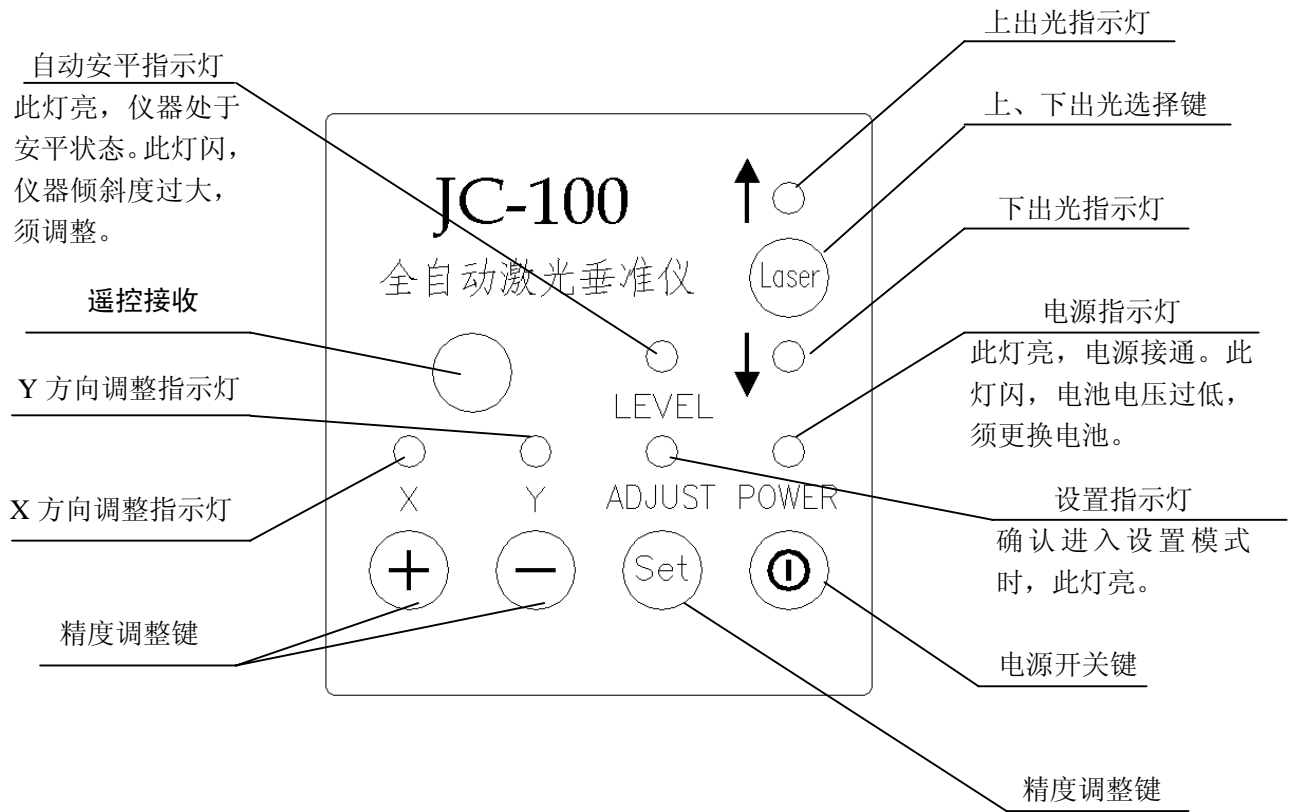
上出光指示灯

自动安平指示灯
此灯亮，仪器处于安平状态。此灯闪，仪器倾斜度过大，须调整。

上、下出光选择键

JC-100
全自动激光垂准仪

下出光指示灯

Laser

遥控接收

电源指示灯
此灯亮，电源接通。此灯闪，电池电压过低，须更换电池。

Y 方向调整指示灯

LEVEL

X 方向调整指示灯

X　Y　ADJUST　POWER

设置指示灯
确认进入设置模式时，此灯亮。

+　−　Set

精度调整键

电源开关键

精度调整键